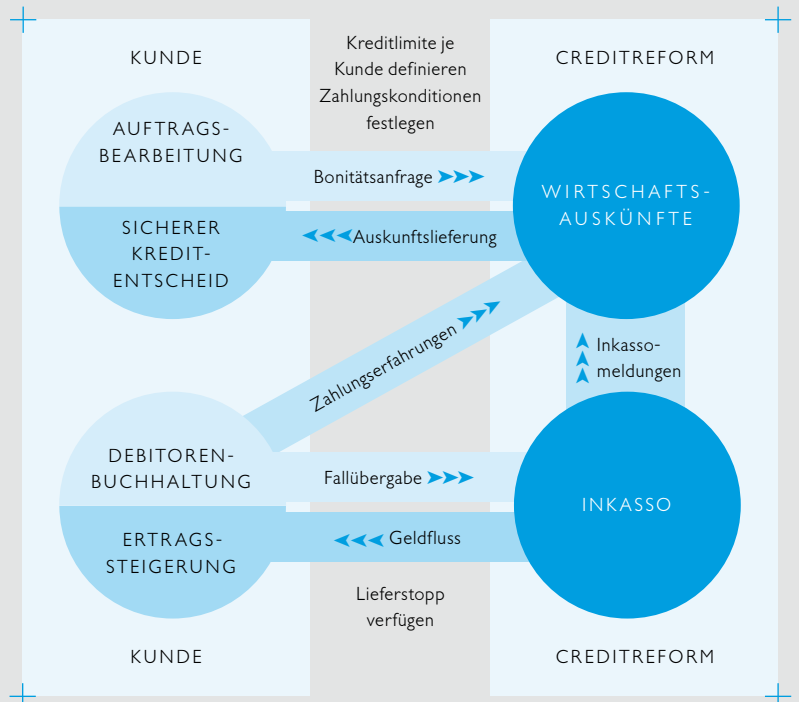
KUNDE

Kreditlimite je Kunde definieren Zahlungskonditionen festlegen

CREDITREFORM

AUFTRAGS-BEARBEITUNG

Bonitätsanfrage

WIRTSCHAFTS-AUSKÜNFTE

SICHERER KREDIT-ENTSCHEID

Auskunftslieferung

Zahlungserfahrungen

Inkasso-meldungen

DEBITOREN-BUCHHALTUNG

Fallübergabe

INKASSO

ERTRAGS-STEIGERUNG

Geldfluss

Lieferstopp verfügen

KUNDE

CREDITREFORM